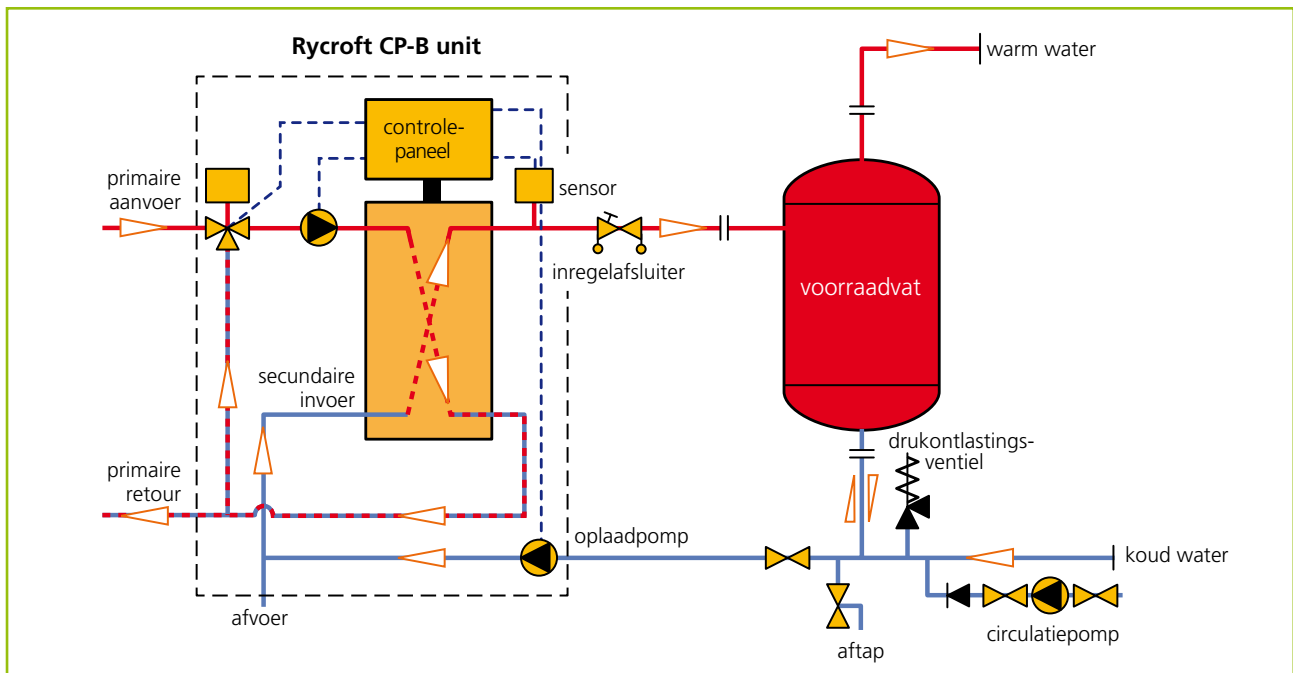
Rycroft CP-B unit

controlepaneel

primaire aanvoer

sensor

warm water

inregelafsluiter

voorraadvat

secundaire invoer

primaire retour

drukontlastingsventiel

oplaadpomp

koud water

afvoer

aftap

circulatiepomp